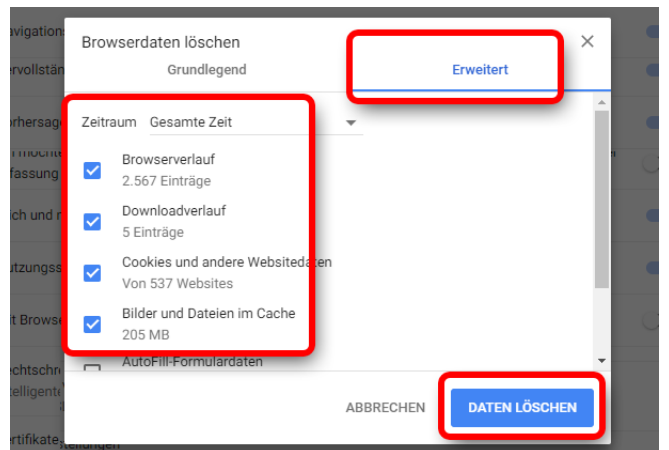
Browserdaten löschen

Grundlegend

Erweitert

Zeitraum Gesamte Zeit

Browserverlauf
2.567 Einträge

Downloadverlauf
5 Einträge

Cookies und andere Websitedaten
Von 537 Websites

Bilder und Dateien im Cache
205 MB

AutoFill-Formulardaten

ABBRECHEN

DATEN LÖSCHEN